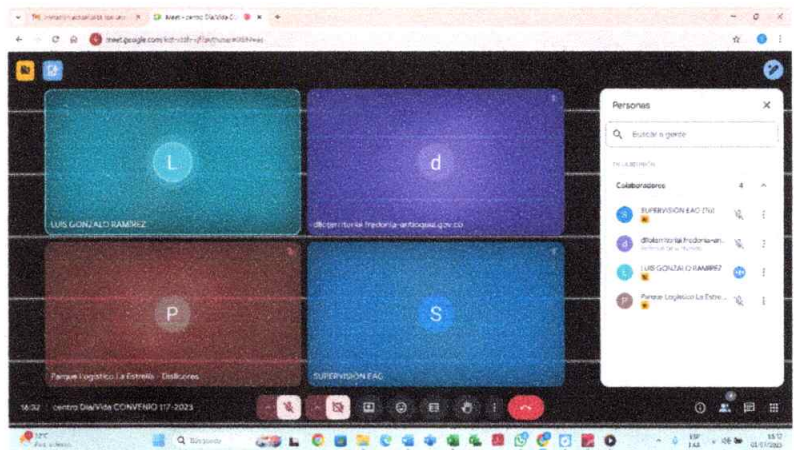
Meet - centro Día/Vida C

meet.google.com/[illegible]

L

d

LUIS GONZALO RAMIREZ

dllobenitorial.fredonia-antioquia.gov.co

P

S

Parque Logístico La Estrella - Distlicores

SUPERVISION EAC

Personas

Buscar a gente

EN LA REUNIÓN

Colaboradores 4

SUPERVISION EAC (Tú)

dllobenitorial.fredonia-an...

LUIS GONZALO RAMIREZ

Parque Logístico La Estre...

16:32 | centro Día/Vida CONVENIO 117-2023

Buscar

ESP

16:32